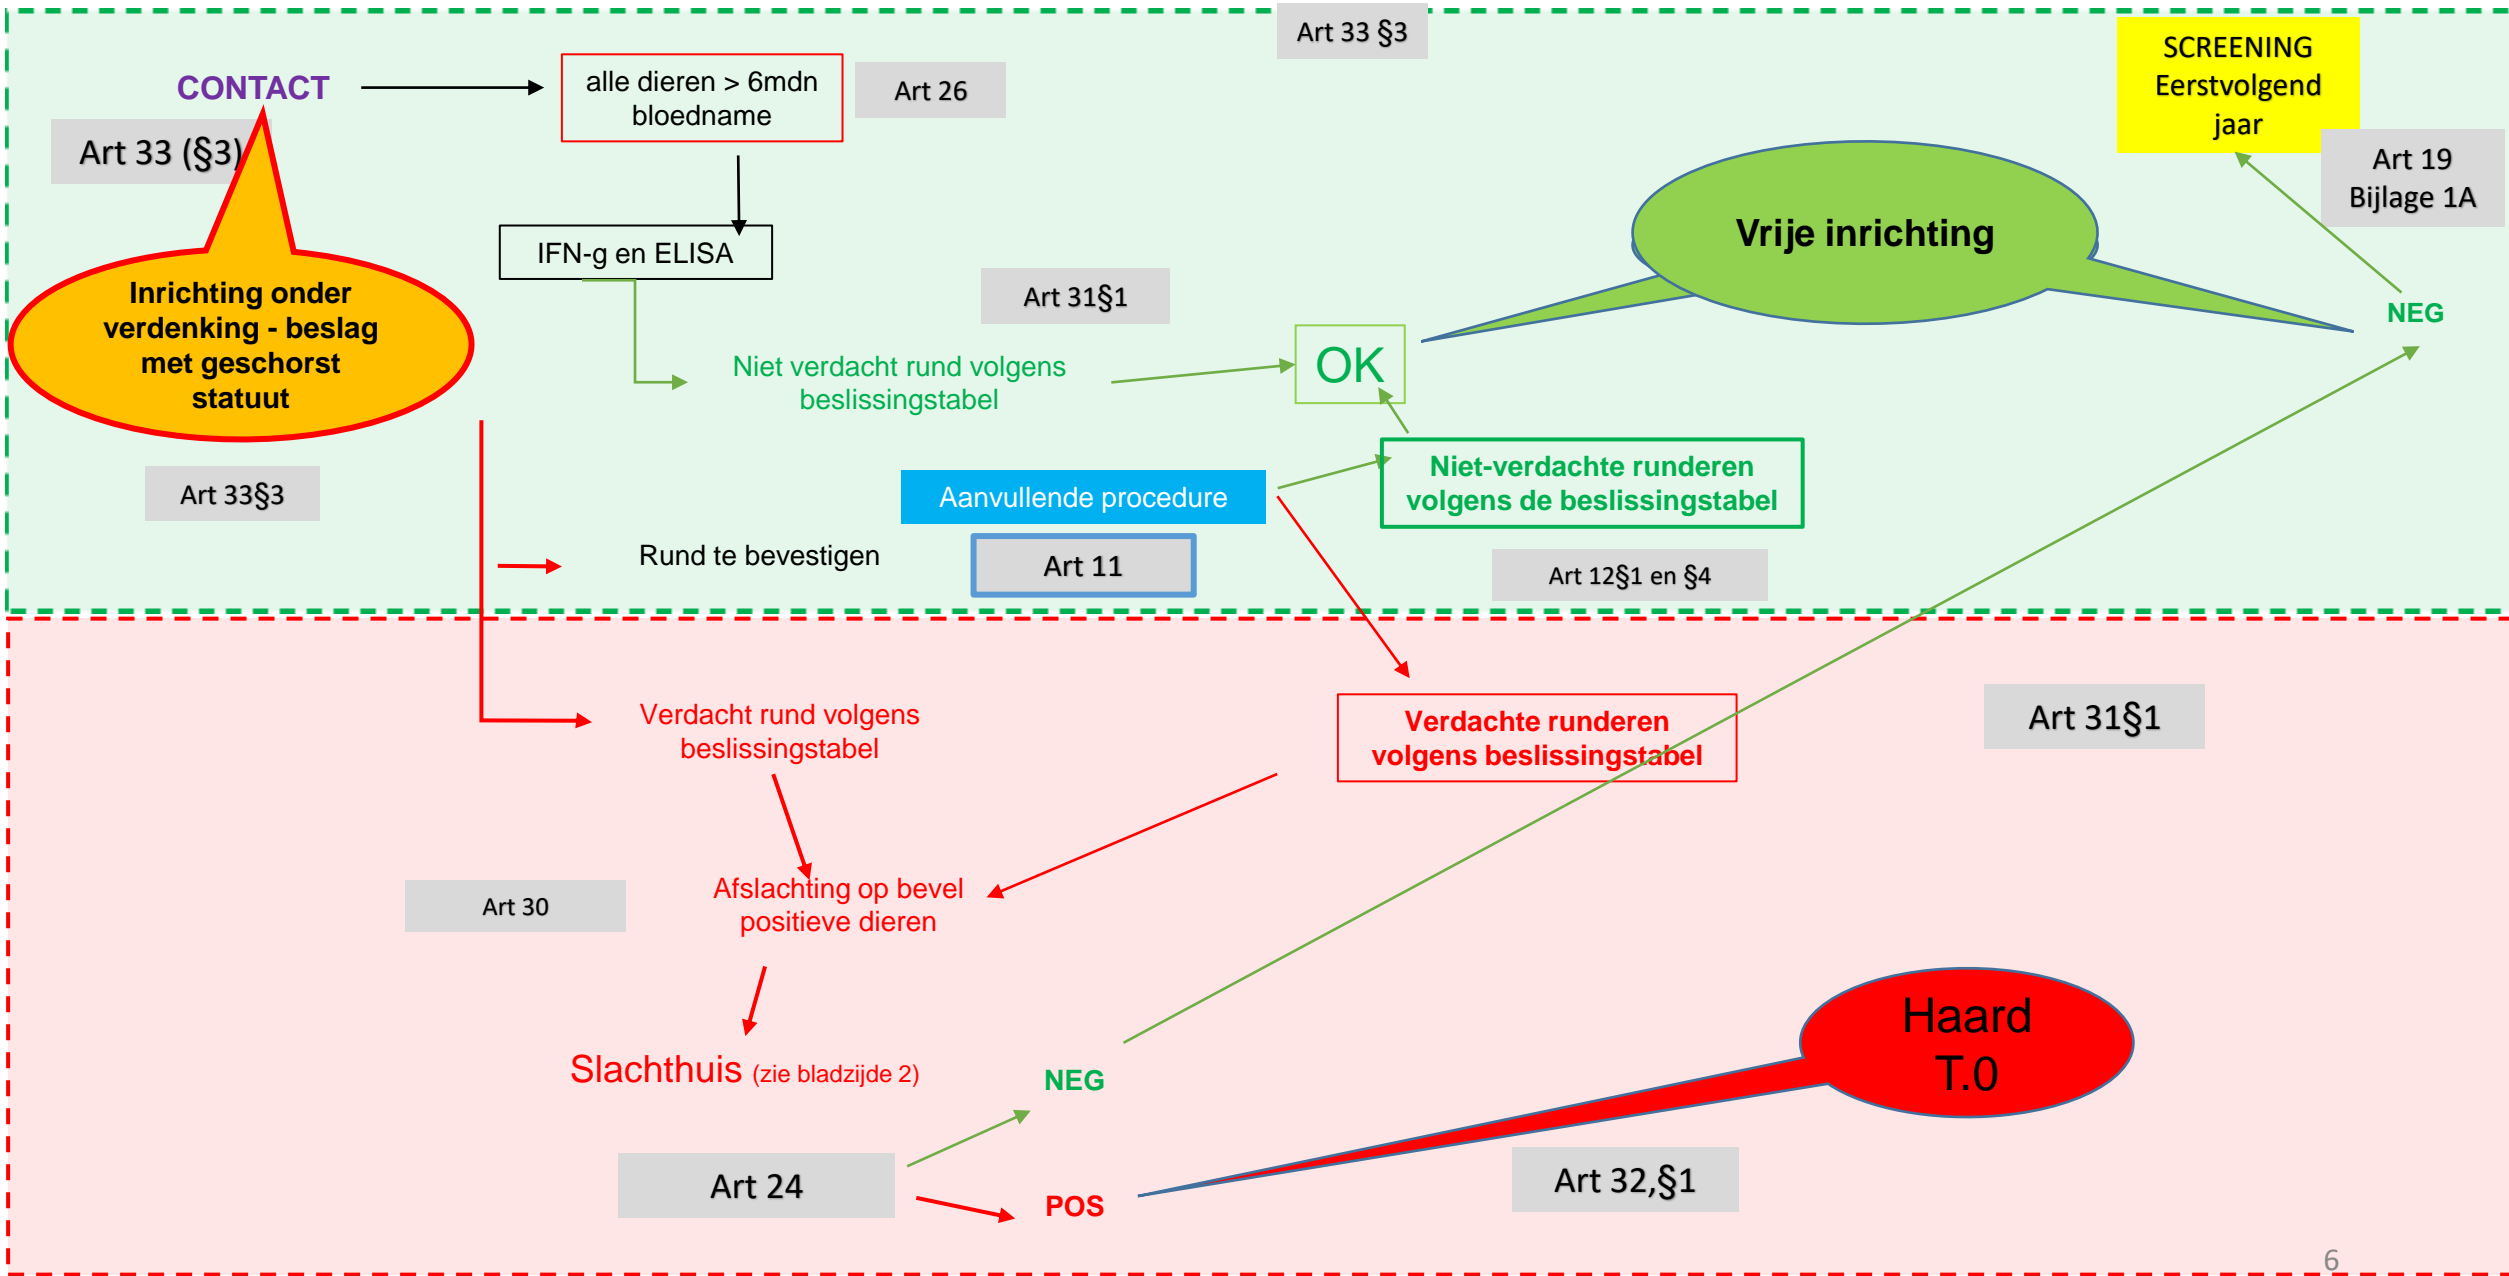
Art 33 §3

CONTACT

alle dieren > 6mdn bloedname

Art 26

SCREENING Eerstvolgend jaar

Art 33 (§3)

Art 19 Bijlage 1A

IFN-g en ELISA

Vrije inrichting

Inrichting onder verdenking - beslag met geschorst statuut

Art 31§1

NEG

Niet verdacht rund volgens beslissingstabel

OK

Niet-verdachte runderen volgens de beslissingstabel

Art 33§3

Aanvullende procedure

Rund te bevestigen

Art 11

Art 12§1 en §4

Art 31§1

Verdacht rund volgens beslissingstabel

Verdachte runderen volgens beslissingstabel

Art 30

Afslachting op bevel positieve dieren

Haard T.0

Slachthuis (zie bladzijde 2)

NEG

Art 24

POS

Art 32,§1

6